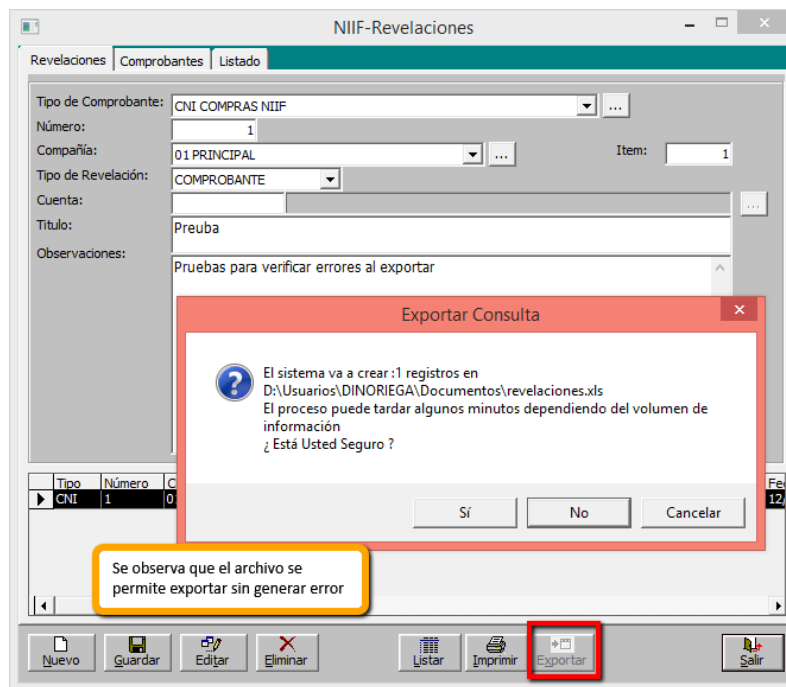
NIIF-Revelaciones

Revelaciones | Comprobantes | Listado

Tipo de Comprobante: CNI COMPRAS NIIF ...
Número: 1
Compañía: 01 PRINCIPAL ...
Item: 1
Tipo de Revelación: COMPROBANTE
Cuenta: ...
Titulo: Preuba
Observaciones: Pruebas para verificar errores al exportar

Exportar Consulta

El sistema va a crear :1 registros en D:\Usuarios\DINORIEGA\Documentos\revelaciones.xls
El proceso puede tardar algunos minutos dependiendo del volumen de información
¿ Está Usted Seguro ?

Sí | No | Cancelar

| Tipo | Número | C | Fe |
|---|---|---|---|
| CNI | 1 | 0 | 12/ |

Se observa que el archivo se permite exportar sin generar error

Nuevo | Guardar | Editar | Eliminar | Listar | Imprimir | Exportar | Salir